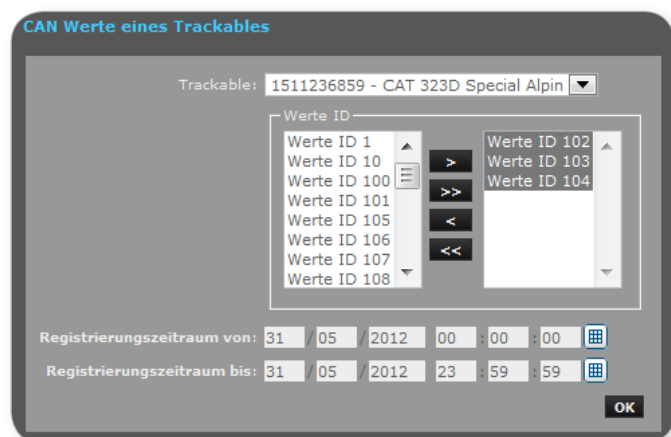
CAN Werte eines Trackables

Trackable: 1511236859 - CAT 323D Special Alpin

Werte ID

Werte ID 1
Werte ID 10
Werte ID 100
Werte ID 101
Werte ID 105
Werte ID 106
Werte ID 107
Werte ID 108

>
>>
<
<<

Werte ID 102
Werte ID 103
Werte ID 104

Registrierungszeitraum von: 31 / 05 / 2012 00 : 00 : 00

Registrierungszeitraum bis: 31 / 05 / 2012 23 : 59 : 59

OK